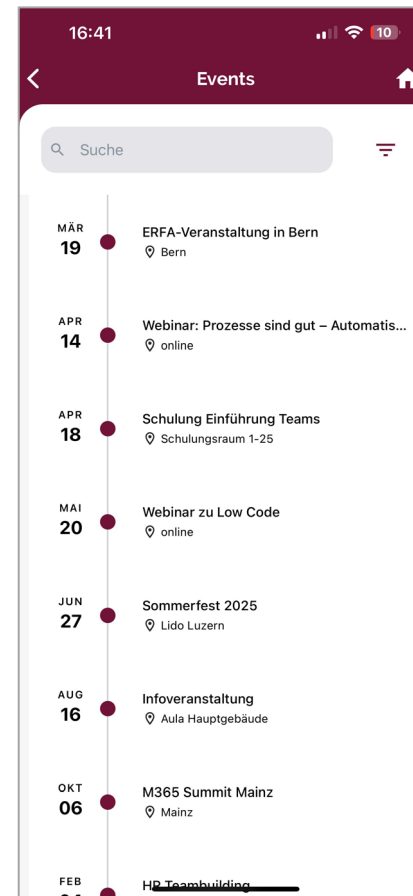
16:41
10

Events

Suche

MÄR
19
ERFA-Veranstaltung in Bern
Bern

APR
14
Webinar: Prozesse sind gut – Automatis...
online

APR
18
Schulung Einführung Teams
Schulungsraum 1-25

MAI
20
Webinar zu Low Code
online

JUN
27
Sommerfest 2025
Lido Luzern

AUG
16
Infoveranstaltung
Aula Hauptgebäude

OKT
06
M365 Summit Mainz
Mainz

FEB
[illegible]
HR Teambuilding